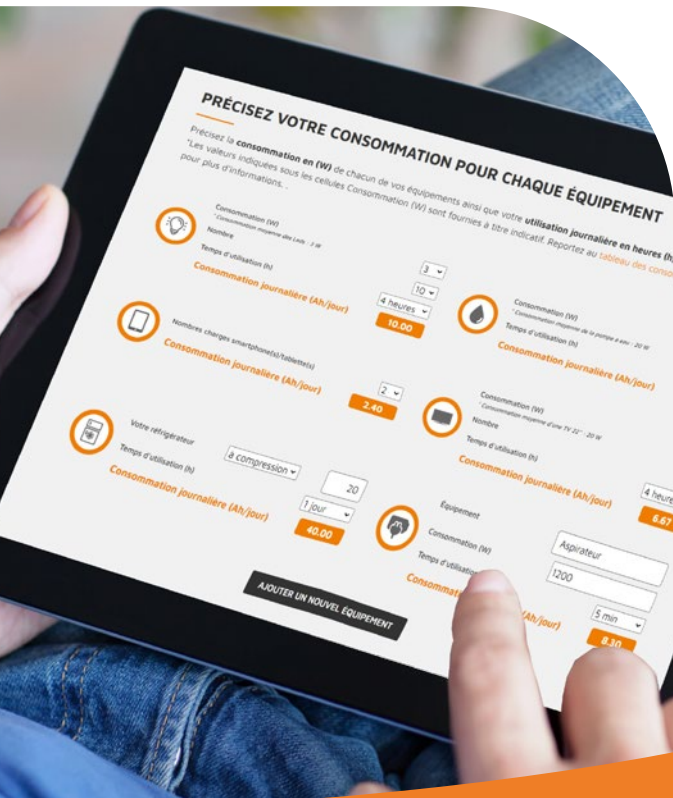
PRÉCISEZ VOTRE CONSOMMATION POUR CHAQUE ÉQUIPEMENT

Précisez la **consommation en (W)** de chacun de vos équipements ainsi que votre **utilisation journalière en heures (h)** *Les valeurs indiquées sous les cellules Consommation (W) sont fournies à titre indicatif. Reportez au tableau des conso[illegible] pour plus d'informations.

Consommation (W)
* Consommation moyenne des Leds : 2 W
Nombre
Temps d'utilisation (h)
Consommation journalière (Ah/jour)
3
10
4 heures
10.00

Consommation (W)
* Consommation moyenne de la pompe à eau : 20 W
Temps d'utilisation (h)
Consommation journalière (Ah/jour)

Nombres charges smartphone(s)/tablette(s)
Consommation journalière (Ah/jour)
2
2.40

Consommation (W)
* Consommation moyenne d'une TV 22'' : 20 W
Nombre
Temps d'utilisation (h)
Consommation journalière (Ah/jour)
4 heures
6.67

Votre réfrigérateur
Temps d'utilisation (h)
Consommation journalière (Ah/jour)
à compression
20
1 jour
40.00

Équipement
Consommation (W)
Temps d'utilisation
Consomma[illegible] (Ah/jour)
Aspirateur
1200
5 min
8.30

AJOUTER UN NOUVEL ÉQUIPEMENT